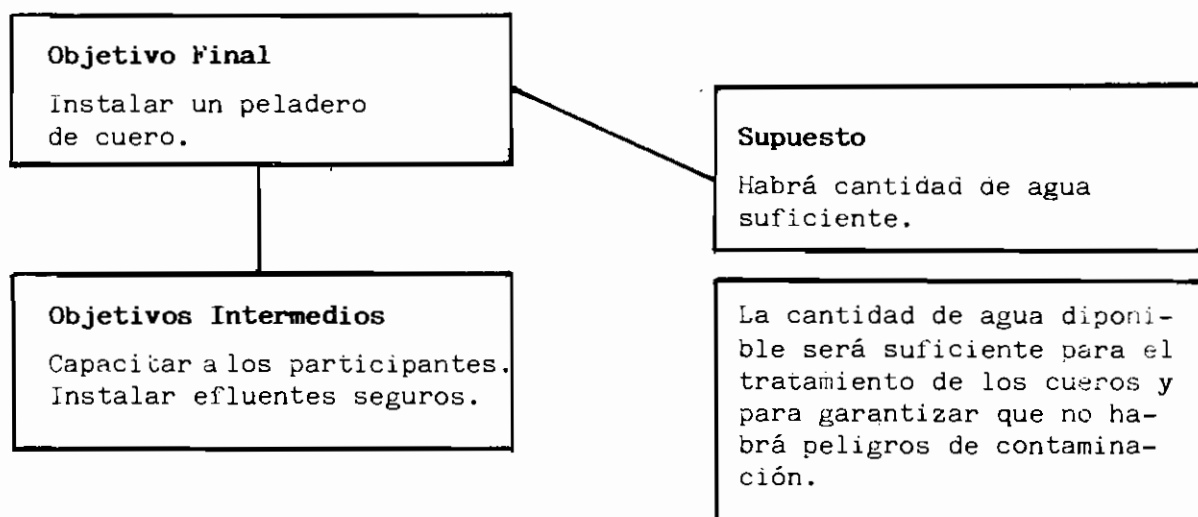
Objetivo Final

Instalar un peladero de cuero.

Supuesto

Habrá cantidad de agua suficiente.

Objetivos Intermedios

Capacitar a los participantes. Instalar efluentes seguros.

La cantidad de agua diponible será suficiente para el tratamiento de los cueros y para garantizar que no habrá peligros de contaminación.